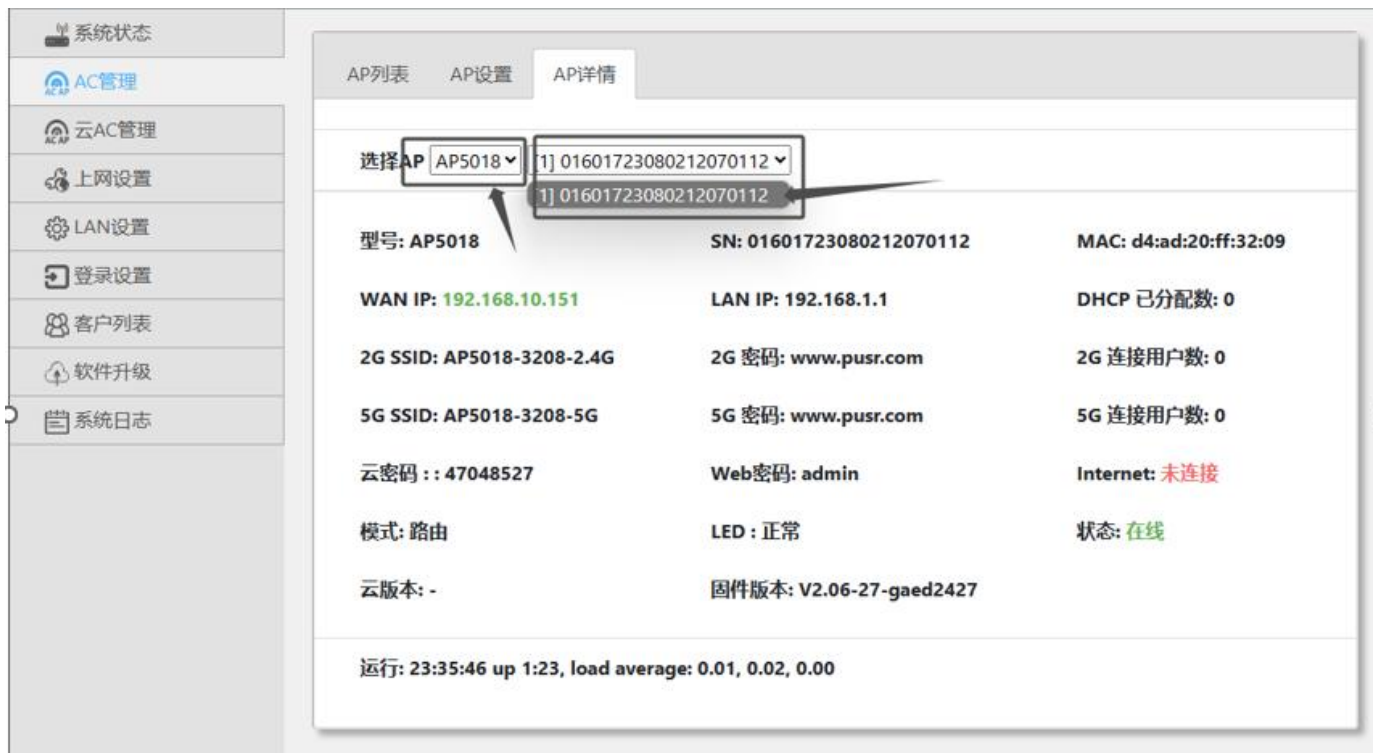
系统状态
AC管理
云AC管理
上网设置
LAN设置
登录设置
客户列表
软件升级
系统日志

AP列表 AP设置 AP详情

选择AP AP5018 [1] 01601723080212070112
1] 01601723080212070112

型号: AP5018
SN: 01601723080212070112
MAC: d4:ad:20:ff:32:09
WAN IP: 192.168.10.151
LAN IP: 192.168.1.1
DHCP 已分配数: 0
2G SSID: AP5018-3208-2.4G
2G 密码: www.pusr.com
2G 连接用户数: 0
5G SSID: AP5018-3208-5G
5G 密码: www.pusr.com
5G 连接用户数: 0
云密码 : : 47048527
Web密码: admin
Internet: 未连接
模式: 路由
LED : 正常
状态: 在线
云版本: -
固件版本: V2.06-27-gaed2427

运行: 23:35:46 up 1:23, load average: 0.01, 0.02, 0.00